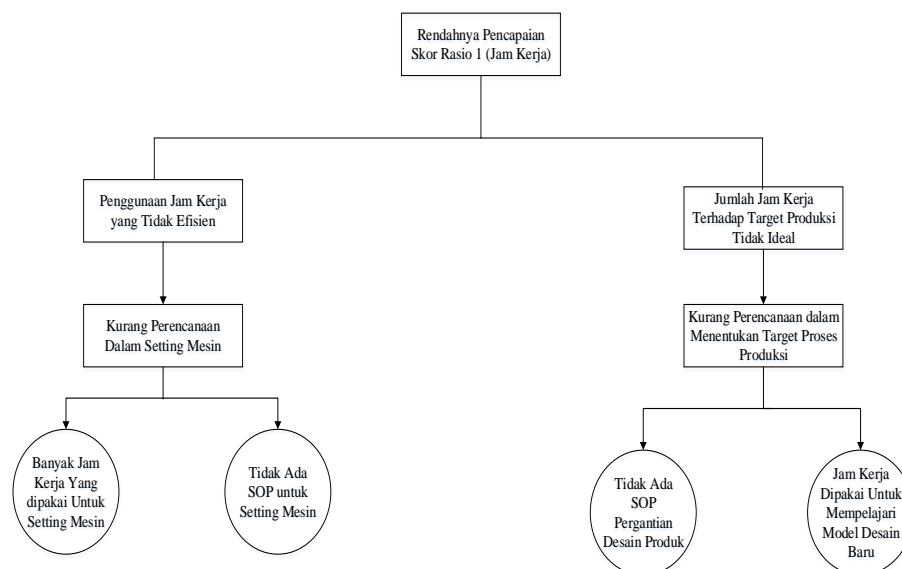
Rendahnya Pencapaian Skor Rasio 1 (Jam Kerja)

Penggunaan Jam Kerja yang Tidak Efisien

Kurang Perencanaan Dalam Setting Mesin

Banyak Jam Kerja Yang dipakai Untuk Setting Mesin

Tidak Ada SOP untuk Setting Mesin

Jumlah Jam Kerja Terhadap Target Produksi Tidak Ideal

Kurang Perencanaan dalam Menentukan Target Proses Produksi

Tidak Ada SOP Pergantian Desain Produk

Jam Kerja Dipakai Untuk Mempelajari Model Desain Baru